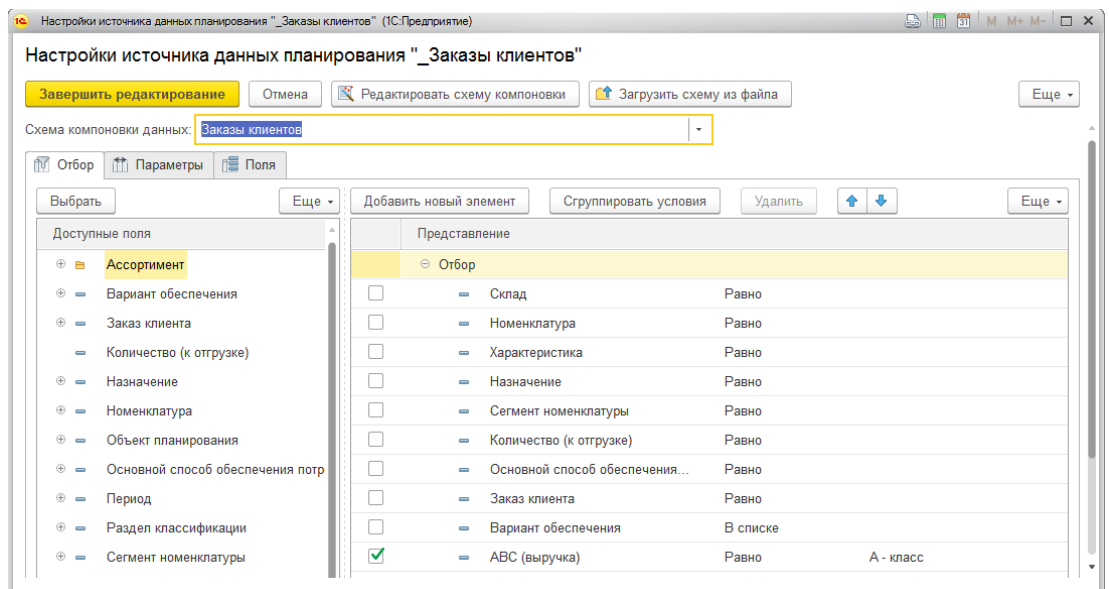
Настройки источника данных планирования "_Заказы клиентов" (1С:Предприятие)

M M+ M−

Настройки источника данных планирования "_Заказы клиентов"

Завершить редактирование | Отмена | Редактировать схему компоновки | Загрузить схему из файла | Еще

Схема компоновки данных: Заказы клиентов

Отбор | Параметры | Поля

Выбрать | Еще

Доступные поля

Ассортимент
Вариант обеспечения
Заказ клиента
Количество (к отгрузке)
Назначение
Номенклатура
Объект планирования
Основной способ обеспечения потр
Период
Раздел классификации
Сегмент номенклатуры

Добавить новый элемент | Сгруппировать условия | Удалить | Еще

| | Представление | | |
|---|---|---|---|
| | Отбор | | |
| ☐ | Склад | Равно | |
| ☐ | Номенклатура | Равно | |
| ☐ | Характеристика | Равно | |
| ☐ | Назначение | Равно | |
| ☐ | Сегмент номенклатуры | Равно | |
| ☐ | Количество (к отгрузке) | Равно | |
| ☐ | Основной способ обеспечения... | Равно | |
| ☐ | Заказ клиента | Равно | |
| ☐ | Вариант обеспечения | В списке | |
| ☑ | ABC (выручка) | Равно | A - класс |